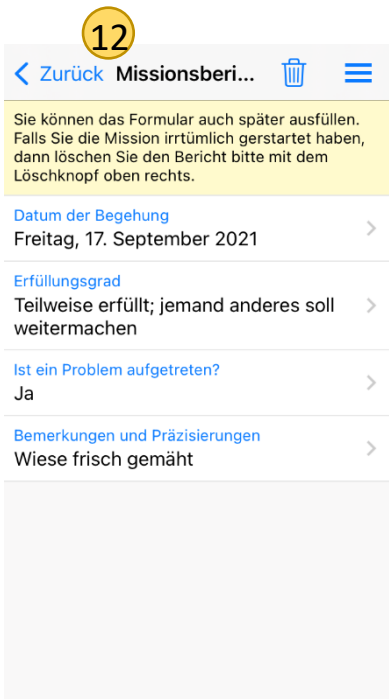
12

Zurück Missionsberi...

Sie können das Formular auch später ausfüllen. Falls Sie die Mission irrtümlich gerstartet haben, dann löschen Sie den Bericht bitte mit dem Löschknopf oben rechts.

Datum der Begehung
Freitag, 17. September 2021

Erfüllungsgrad
Teilweise erfüllt; jemand anderes soll weitermachen

Ist ein Problem aufgetreten?
Ja

Bemerkungen und Präzisierungen
Wiese frisch gemäht